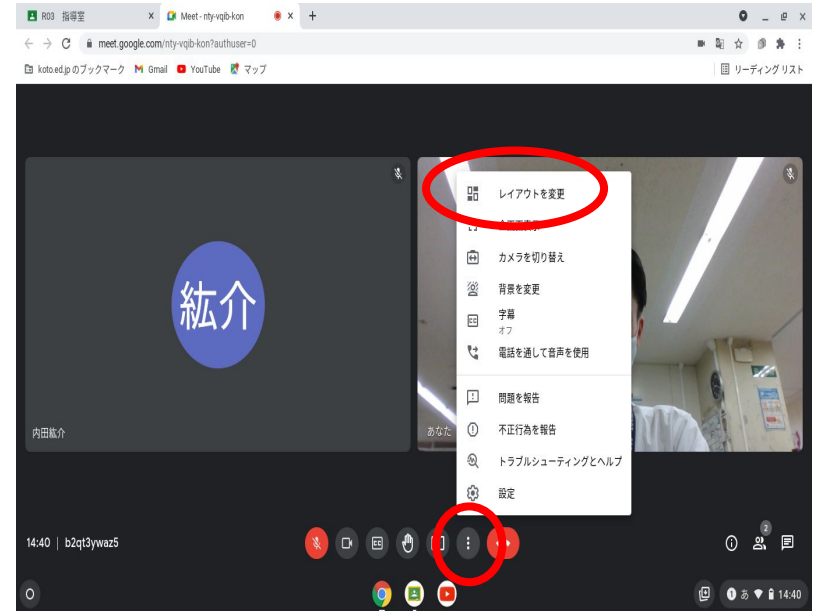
R03 指導室 ×
Meet - nty-vqib-kon ×
+
meet.google.com/nty-vqib-kon?authuser=0
koto.ed.jpのブックマーク Gmail YouTube マップ
リーディング リスト

紘介
内田紘介
あなた

レイアウトを変更
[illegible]
カメラを切り替え
背景を変更
字幕
オフ
電話を通して音声を使用
問題を報告
不正行為を報告
トラブルシューティングとヘルプ
設定

14:40 | b2qt3ywaz5
2
14:40